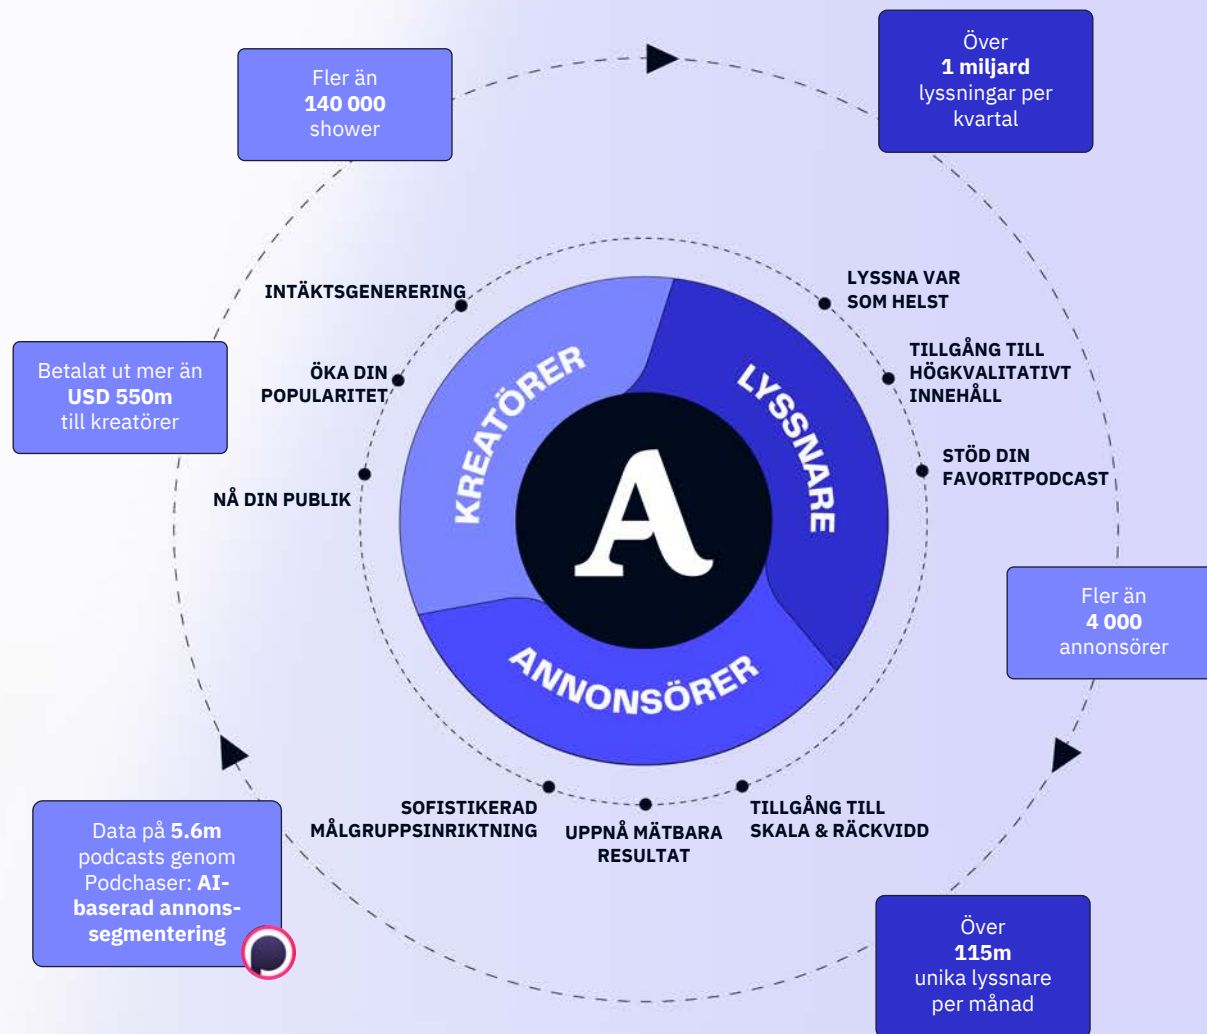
Fler än
**140 000**
shower

Över
**1 miljard**
lyssningar per kvartal

INTÄKTSGENERERING

LYSSNA VAR SOM HELST

ÖKA DIN POPULARITET

TILLGÅNG TILL HÖGKVALITATIVT INNEHÅLL

Betalat ut mer än
**USD 550m**
till kreatörer

STÖD DIN FAVORITPODCAST

NÅ DIN PUBLIK

KREATÖRER

LYSSNARE

A

ANNONSÖRER

Fler än
**4 000**
annonsörer

SOFISTIKERAD MÅLGRUPPSINRIKTNING

UPPNÅ MÄTBARA RESULTAT

TILLGÅNG TILL SKALA & RÄCKVIDD

Data på **5.6m** podcasts genom Podchaser: **AI-baserad annonssegmentering**

Över
**115m**
unika lyssnare per månad